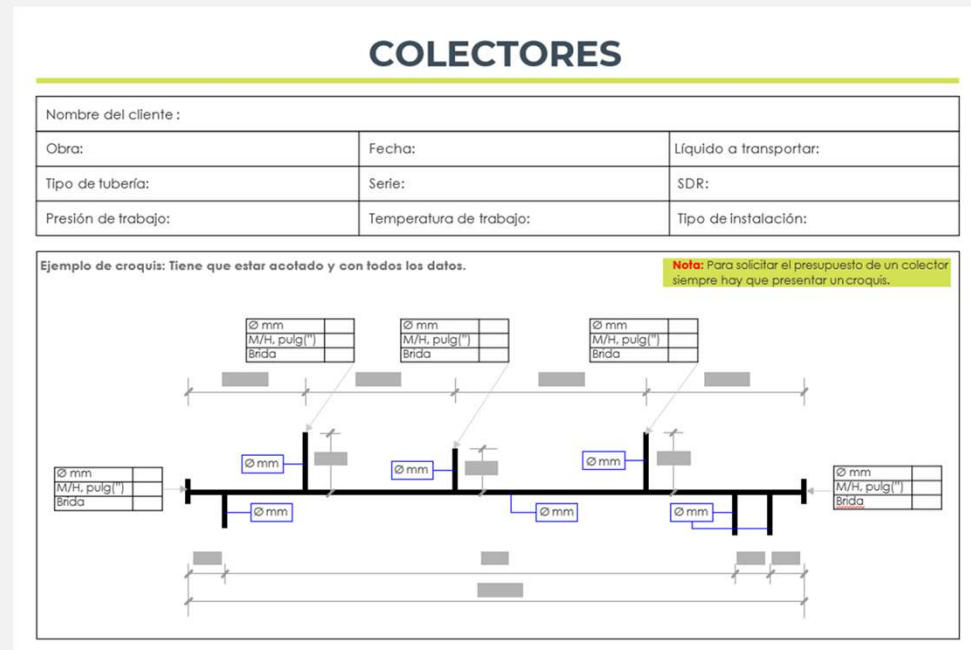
COLECTORES

| Nombre del cliente : | | |
|---|---|---|
| Obra: | Fecha: | Líquido a transportar: |
| Tipo de tubería: | Serie: | SDR: |
| Presión de trabajo: | Temperatura de trabajo: | Tipo de instalación: |

Ejemplo de croquis: Tiene que estar acotado y con todos los datos.

Nota: Para solicitar el presupuesto de un colector siempre hay que presentar un croquis.

| Ø mm | |
|---|---|
| M/H, pulg(") | |
| Brida | |

| Ø mm | |
|---|---|
| M/H, pulg(") | |
| Brida | |

| Ø mm | |
|---|---|
| M/H, pulg(") | |
| Brida | |

| Ø mm | |
|---|---|
| M/H, pulg(") | |
| Brida | |

| Ø mm | |
|---|---|
| M/H, pulg(") | |
| Brida | |

Ø mm
Ø mm
Ø mm
Ø mm
Ø mm
Ø mm